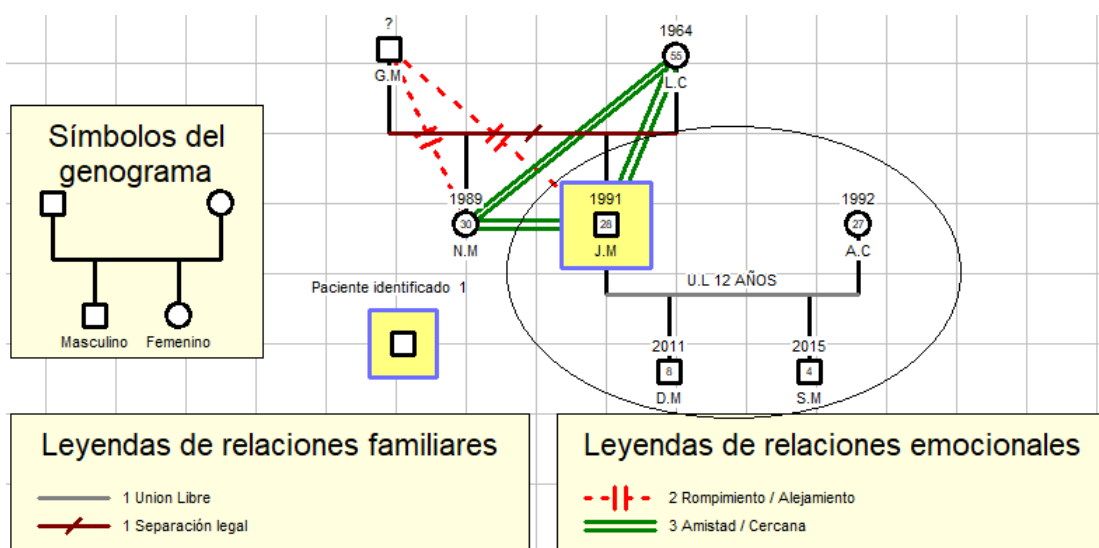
Símbolos del genograma

Masculino Femenino

?
G.M

1964
55
L.C

1989
30
N.M

1991
28
J.M

1992
27
A.C

Paciente identificado 1

U.L 12 AÑOS

2011
8
D.M

2015
4
S.M

Leyendas de relaciones familiares

1 Union Libre
1 Separación legal

Leyendas de relaciones emocionales

2 Rompimiento / Alejamiento
3 Amistad / Cercana